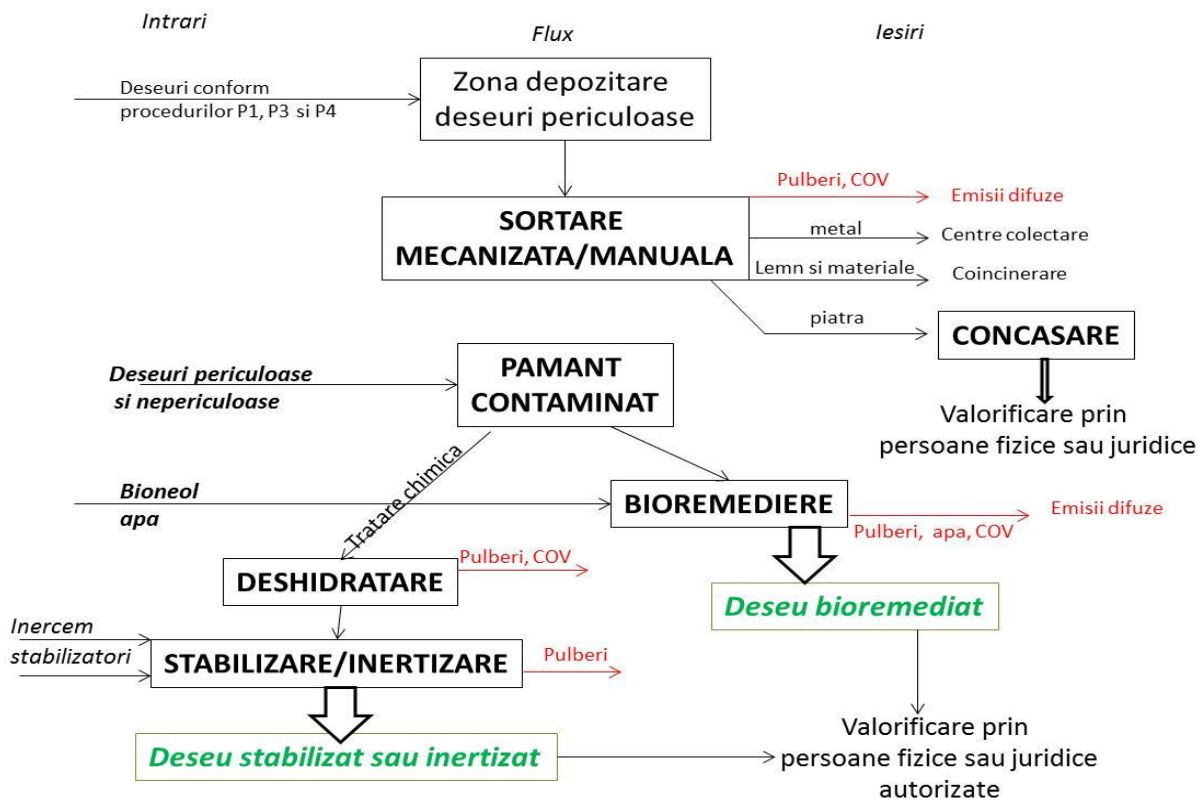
Intrari

Flux

Iesiri

Deseuri conform procedurilor P1, P3 si P4

Zona depozitare deseuri periculoase

Pulberi, COV

Emisii difuze

SORTARE MECANIZATA/MANUALA

metal

Centre colectare

Lemn si materiale

Coincinerare

piatra

CONCASARE

Valorificare prin persoane fizice sau juridice

Deseuri periculoase si nepericuloase

PAMANT CONTAMINAT

Tratare chimica

Bioneol apa

BIOREMEDIERE

Emisii difuze

Pulberi, apa, COV

Pulberi, COV

DESHIDRATARE

Deseu bioremediat

Inercem stabilizatori

STABILIZARE/INERTIZARE

Pulberi

Deseu stabilizat sau inertizat

Valorificare prin persoane fizice sau juridice autorizate